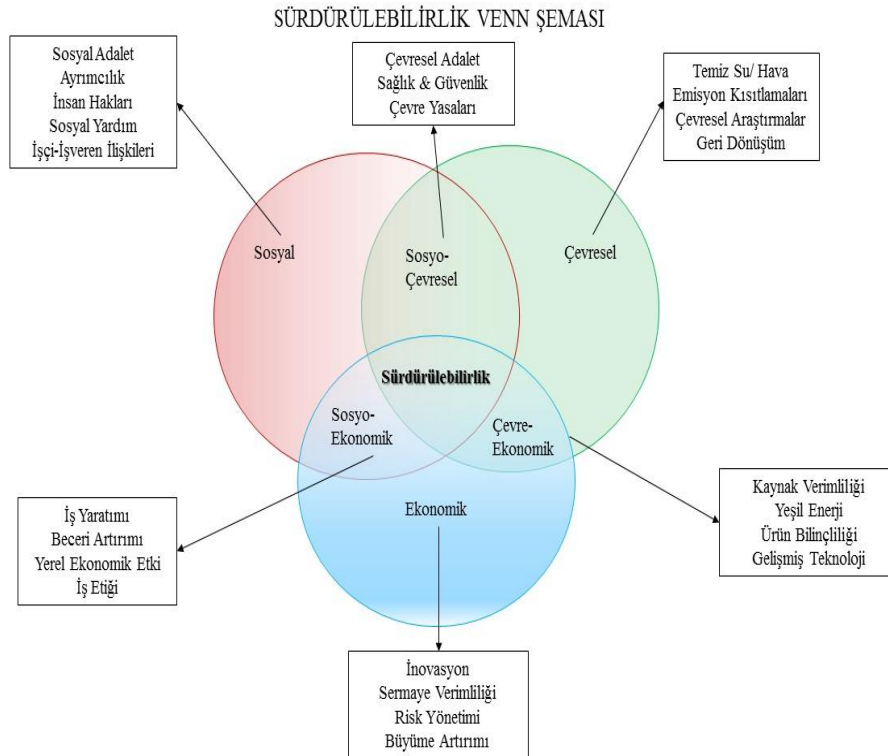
SÜRDÜRÜLEBİLİRLİK VENN ŞEMASI

Sosyal Adalet
Ayrımcılık
İnsan Hakları
Sosyal Yardım
İşçi-İşveren İlişkileri

Çevresel Adalet
Sağlık & Güvenlik
Çevre Yasaları

Temiz Su/ Hava
Emisyon Kısıtlamaları
Çevresel Araştırmalar
Geri Dönüşüm

Sosyal

Sosyo-
Çevresel

Çevresel

Sürdürülebilirlik

Sosyo-
Ekonomik

Çevre-
Ekonomik

Ekonomik

İş Yaratımı
Beceri Artırımı
Yerel Ekonomik Etki
İş Etiği

Kaynak Verimliliği
Yeşil Enerji
Ürün Bilinçliliği
Gelişmiş Teknoloji

İnovasyon
Sermaye Verimliliği
Risk Yönetimi
Büyüme Artırımı